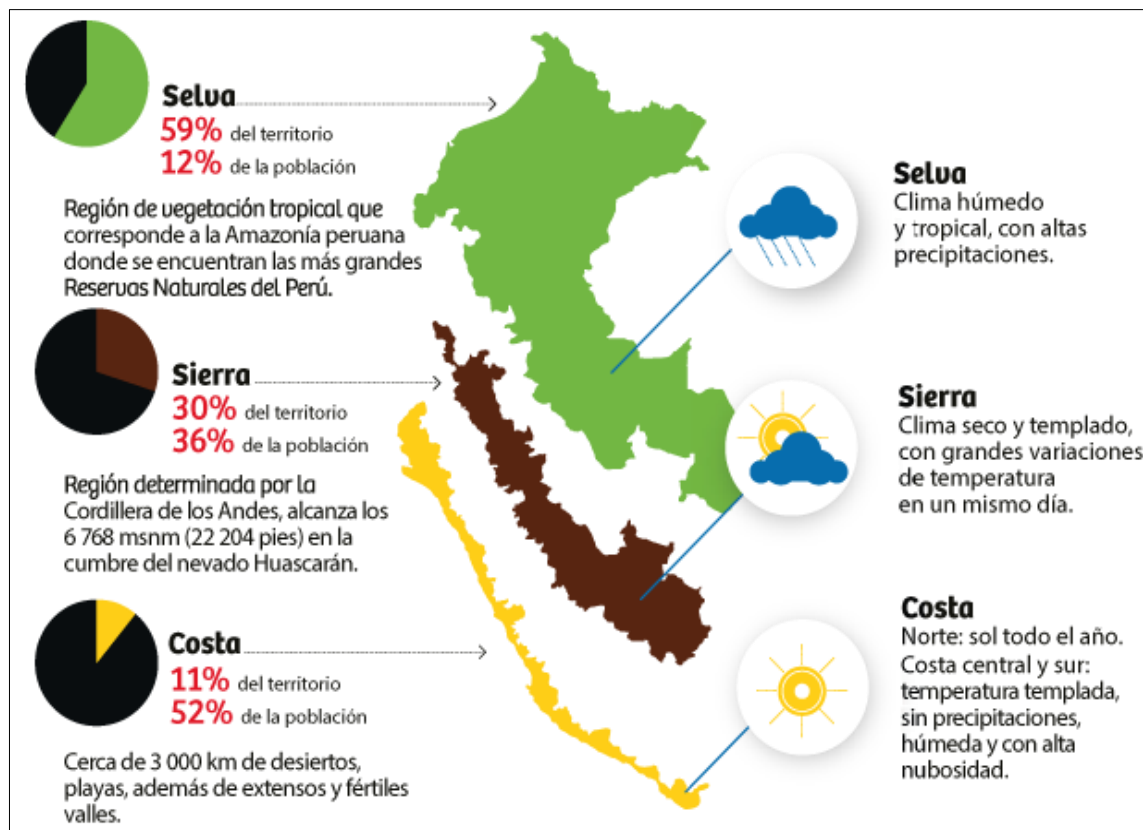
Selva
59% del territorio
12% de la población

Región de vegetación tropical que corresponde a la Amazonía peruana donde se encuentran las más grandes Reservas Naturales del Perú.

Sierra
30% del territorio
36% de la población

Región determinada por la Cordillera de los Andes, alcanza los 6 768 msnm (22 204 pies) en la cumbre del nevado Huascarán.

Costa
11% del territorio
52% de la población

Cerca de 3 000 km de desiertos, playas, además de extensos y fértiles valles.

Selva
Clima húmedo y tropical, con altas precipitaciones.

Sierra
Clima seco y templado, con grandes variaciones de temperatura en un mismo día.

Costa
Norte: sol todo el año.
Costa central y sur: temperatura templada, sin precipitaciones, húmeda y con alta nubosidad.